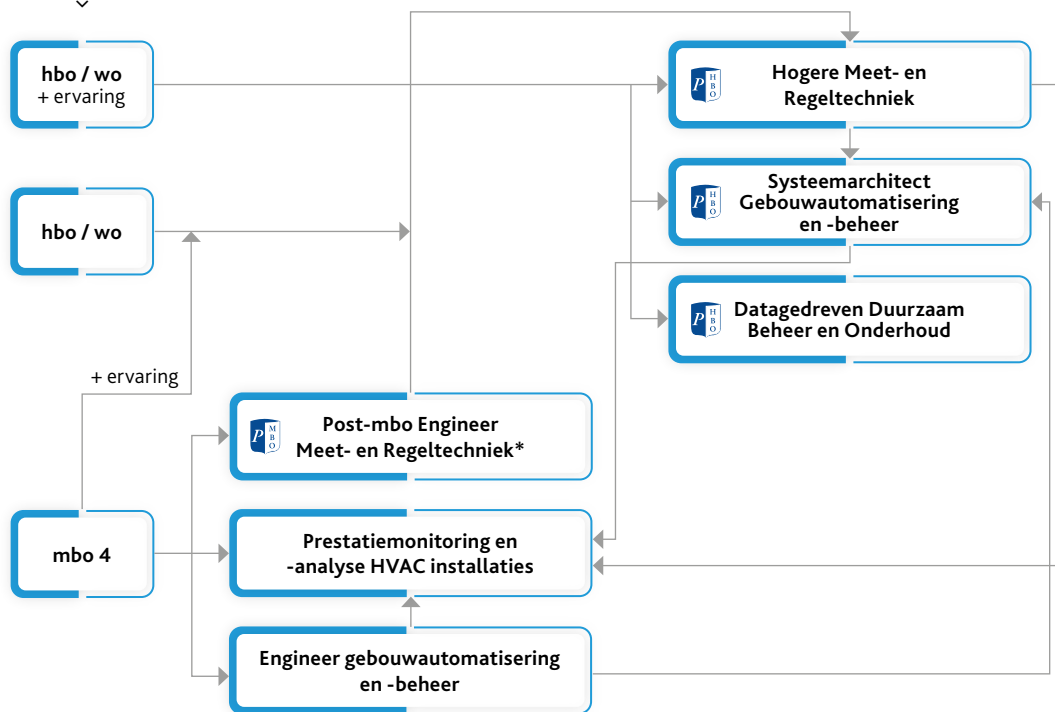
hbo / wo
+ ervaring

hbo / wo

+ ervaring

mbo 4

P HBO
Hogere Meet- en Regeltechniek

P HBO
Systeemarchitect Gebouwautomatisering en -beheer

P HBO
Datagedreven Duurzaam Beheer en Onderhoud

P MBO
Post-mbo Engineer Meet- en Regeltechniek*

Prestatiemonitoring en -analyse HVAC installaties

Engineer gebouwautomatisering en -beheer